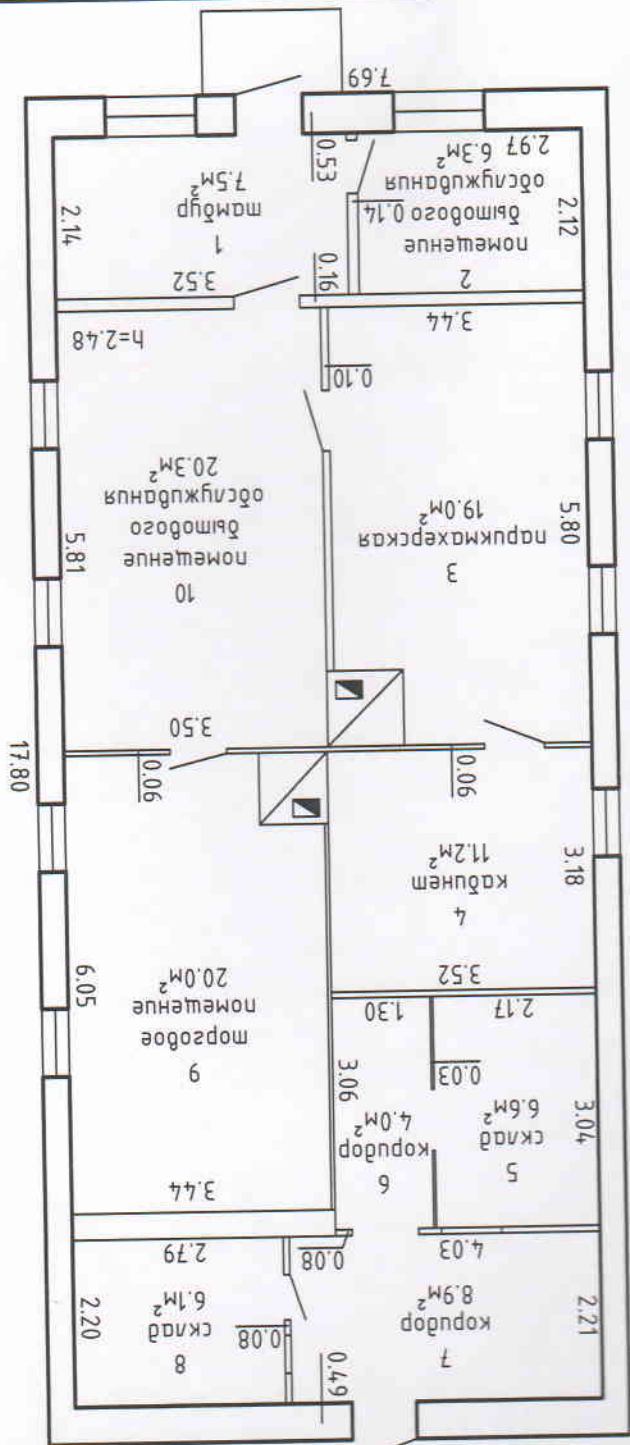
7.69
0.53
2.97 6.3м$^2$
обслуживания
бытового 0.14
помещение
2
2.12
2.14
1
тамбур
7.5м$^2$
3.52
0.16
3.44
h=2.48
0.10
10
помещение
бытового
обслуживания
20.3м$^2$
5.81
3
парикмахерская
19.0м$^2$
5.80
3.50
0.06
0.06
17.80
4
кабинет
11.2м$^2$
3.18
9
торговое
помещение
20.0м$^2$
6.05
3.52
1.30
2.17
0.03
3.06
6
коридор
4.0м$^2$
5
склад
6.6м$^2$
3.04
3.44
2.79
0.08
4.03
8
склад
6.1м$^2$
0.08
2.20
7
коридор
8.9м$^2$
2.21
0.49